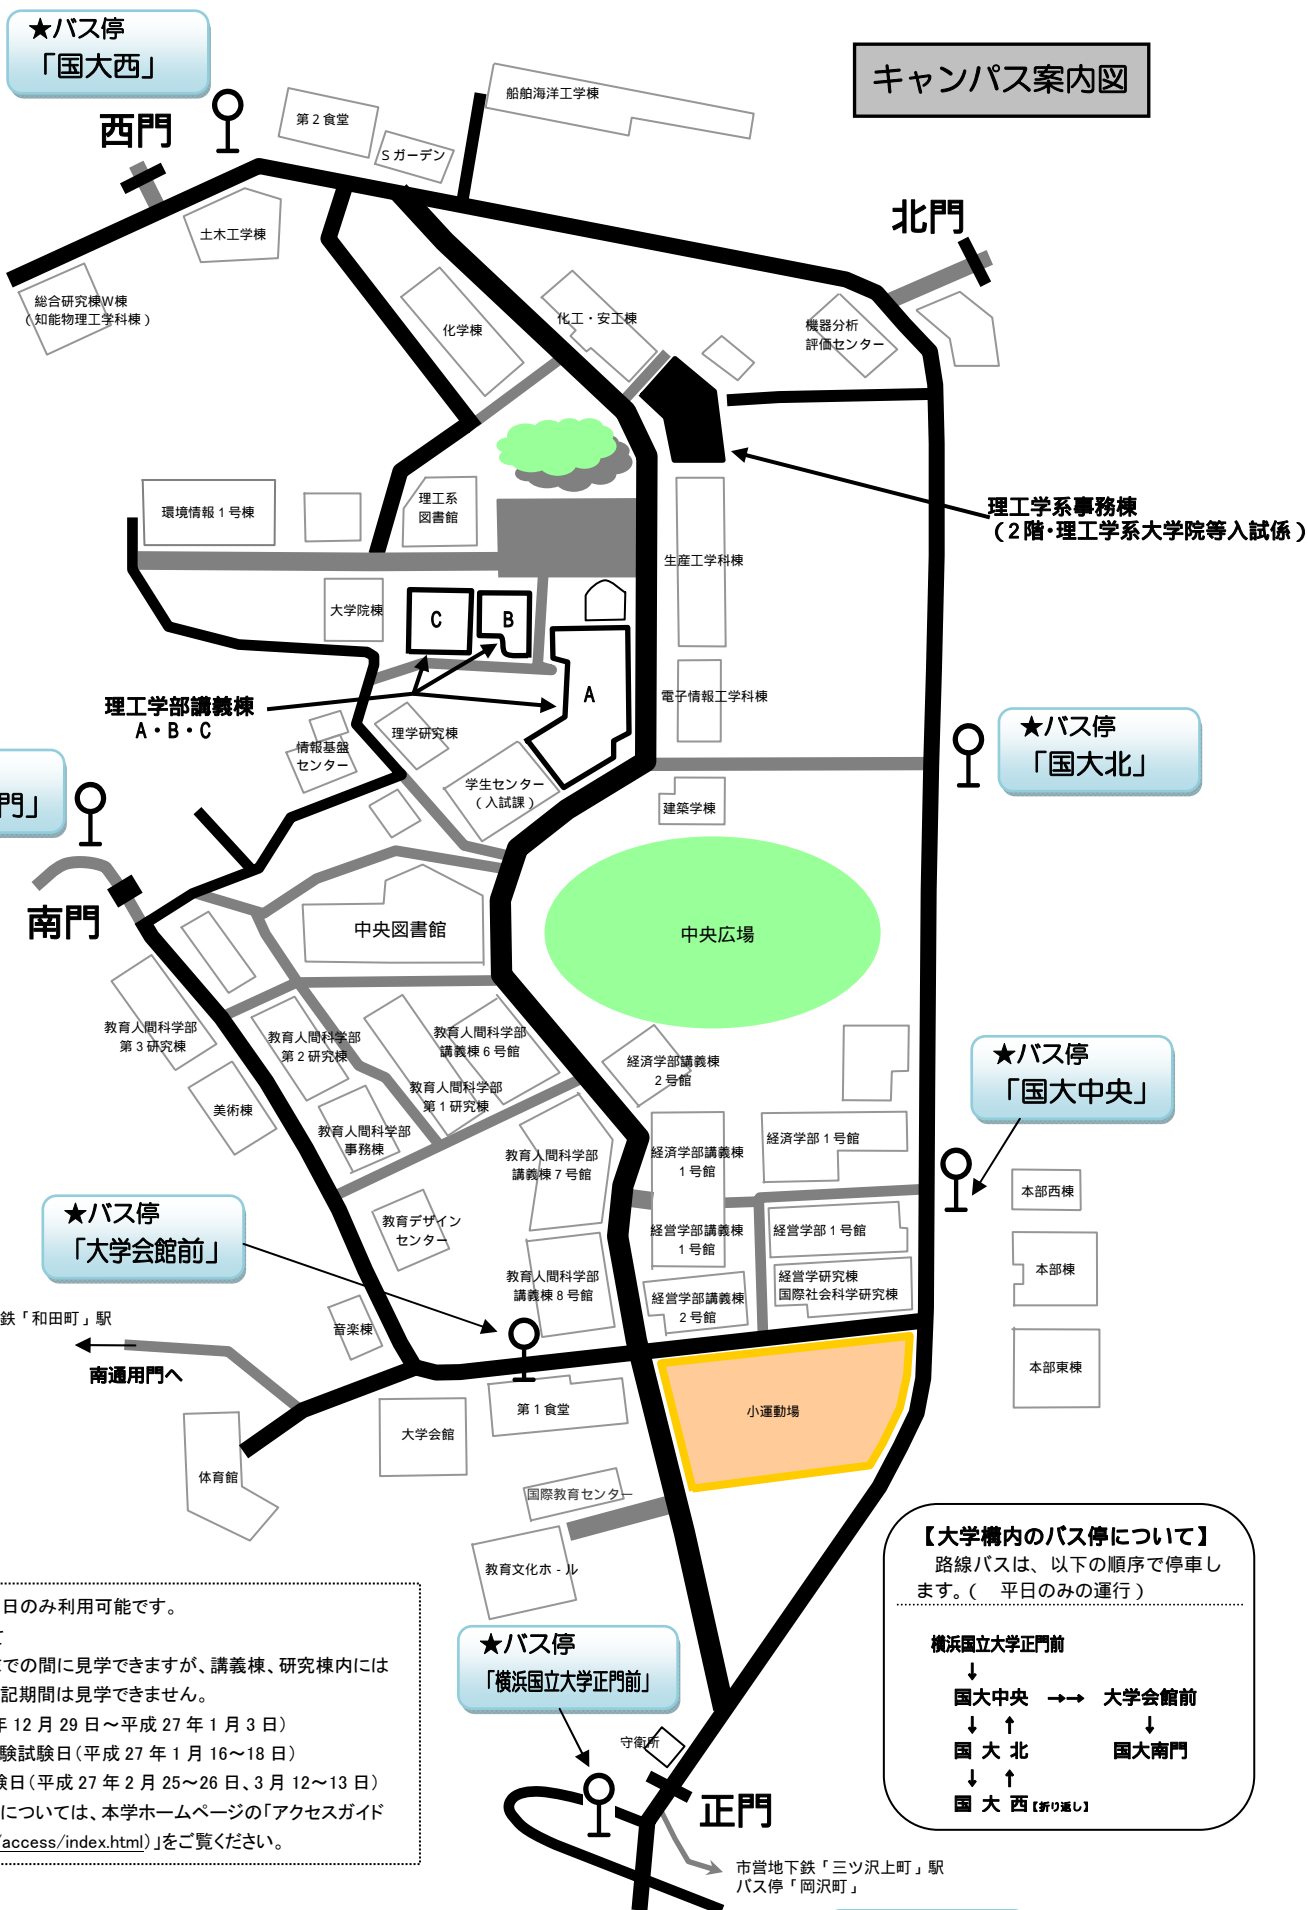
★バス停
「国大西」

西門

第２食堂

船舶海洋工学棟

Ｓガーデン

キャンパス案内図

北門

土木工学棟

総合研究棟Ｗ棟
（知能物理工学科棟）

化学棟

化工・安工棟

機器分析
評価センター

理工学系事務棟
（２階・理工学系大学院等入試係）

環境情報１号棟

理工系
図書館

生産工学科棟

大学院棟

C

B

A

理工学部講義棟
Ａ・Ｂ・Ｃ

電子情報工学科棟

情報基盤
センター

理学研究棟

★バス停
「国大北」

門」

学生センター
（入試課）

建築学棟

南門

中央図書館

中央広場

教育人間科学部
第３研究棟

教育人間科学部
第２研究棟

教育人間科学部
講義棟６号館

経済学部講義棟
２号館

★バス停
「国大中央」

美術棟

教育人間科学部
第１研究棟

教育人間科学部
事務棟

教育人間科学部
講義棟７号館

経済学部講義棟
１号館

経済学部１号館

本部西棟

★バス停
「大学会館前」

教育デザイン
センター

経営学部講義棟
１号館

経営学部１号館

本部棟

鉄「和田町」駅

教育人間科学部
講義棟８号館

経営学部講義棟
２号館

経営学研究棟
国際社会科学研究棟

音楽棟

本部東棟

南通用門へ

第１食堂

小運動場

大学会館

体育館

国際教育センター

教育文化ホール

【大学構内のバス停について】
路線バスは、以下の順序で停車します。（　平日のみの運行）

横浜国立大学正門前
↓
国大中央　→→　大学会館前
↓　↑　　　　↓
国 大 北　　　　国大南門
↓　↑
国 大 西【折り返し】

日のみ利用可能です。
での間に見学できますが、講義棟、研究棟内には
記期間は見学できません。
年１２月２９日～平成２７年１月３日）
験試験日（平成２７年１月１６～１８日）
験日（平成２７年２月２５～２６日、３月１２～１３日）
については、本学ホームページの「アクセスガイド
access/index.html）」をご覧ください。

★バス停
「横浜国立大学正門前」

守衛所

正門

市営地下鉄「三ツ沢上町」駅
バス停「岡沢町」